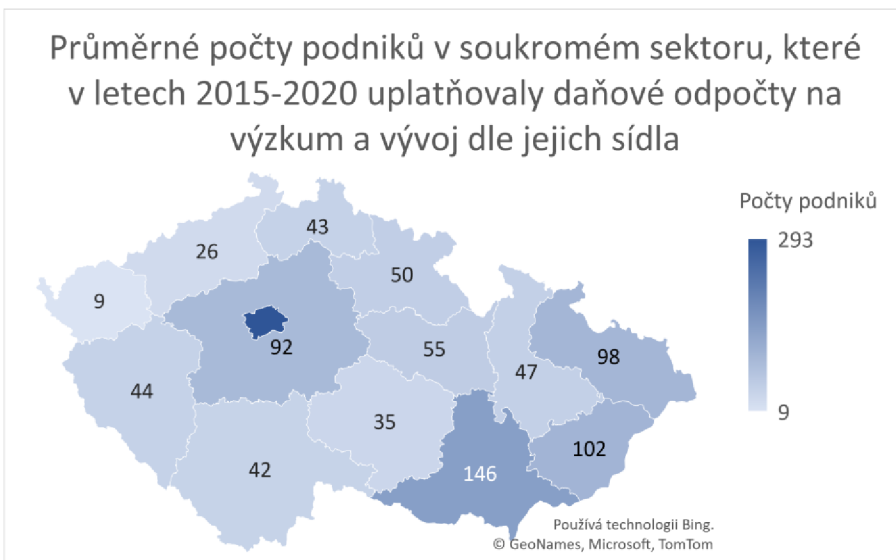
Průměrné počty podniků v soukromém sektoru, které v letech 2015-2020 uplatňovaly daňové odpočty na výzkum a vývoj dle jejich sídla

Počty podniků

293

9

43

26

50

9

92

55

98

47

44

35

102

42

146

Používá technologii Bing.
© GeoNames, Microsoft, TomTom